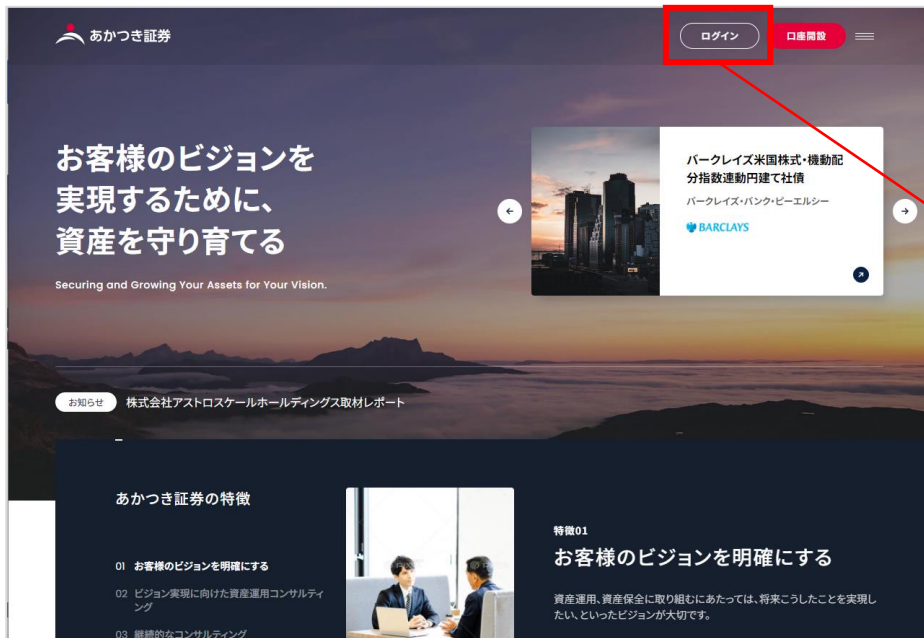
あかつき証券

ログイン

口座開設

お客様のビジョンを
実現するために、
資産を守り育てる

Securing and Growing Your Assets for Your Vision.

バークレイズ米国株式・機動配分指数連動円建て社債

バークレイズ・バンク・ピーエルシー

BARCLAYS

お知らせ　株式会社アストロスケールホールディングス取材レポート

あかつき証券の特徴

01 お客様のビジョンを明確にする

02 ビジョン実現に向けた資産運用コンサルティング

03 継続的なコンサルティング

特徴01

お客様のビジョンを明確にする

資産運用、資産保全に取り組むにあたっては、将来こうしたことを実現したい、といったビジョンが大切です。